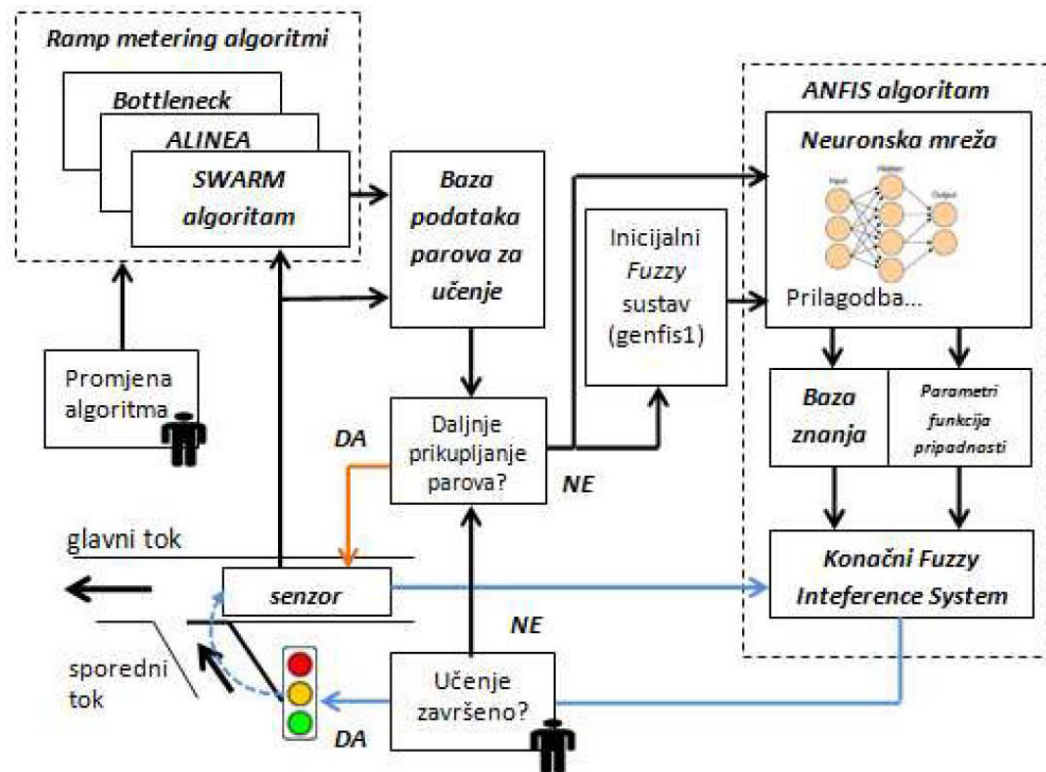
Ramp metering algoritmi

Bottleneck

ALINEA

SWARM algoritam

Baza podataka parova za učenje

Inicijalni Fuzzy sustav (genfis1)

ANFIS algoritam

Neuronska mreža

Input

Hidden

Output

Prilagodba...

Promjena algoritma

Daljnje prikupljanje parova?

DA

NE

Baza znanja

Parametri funkcija pripadnosti

glavni tok

senzor

Konačni Fuzzy Inteference System

NE

sporedni tok

Učenje završeno?

DA